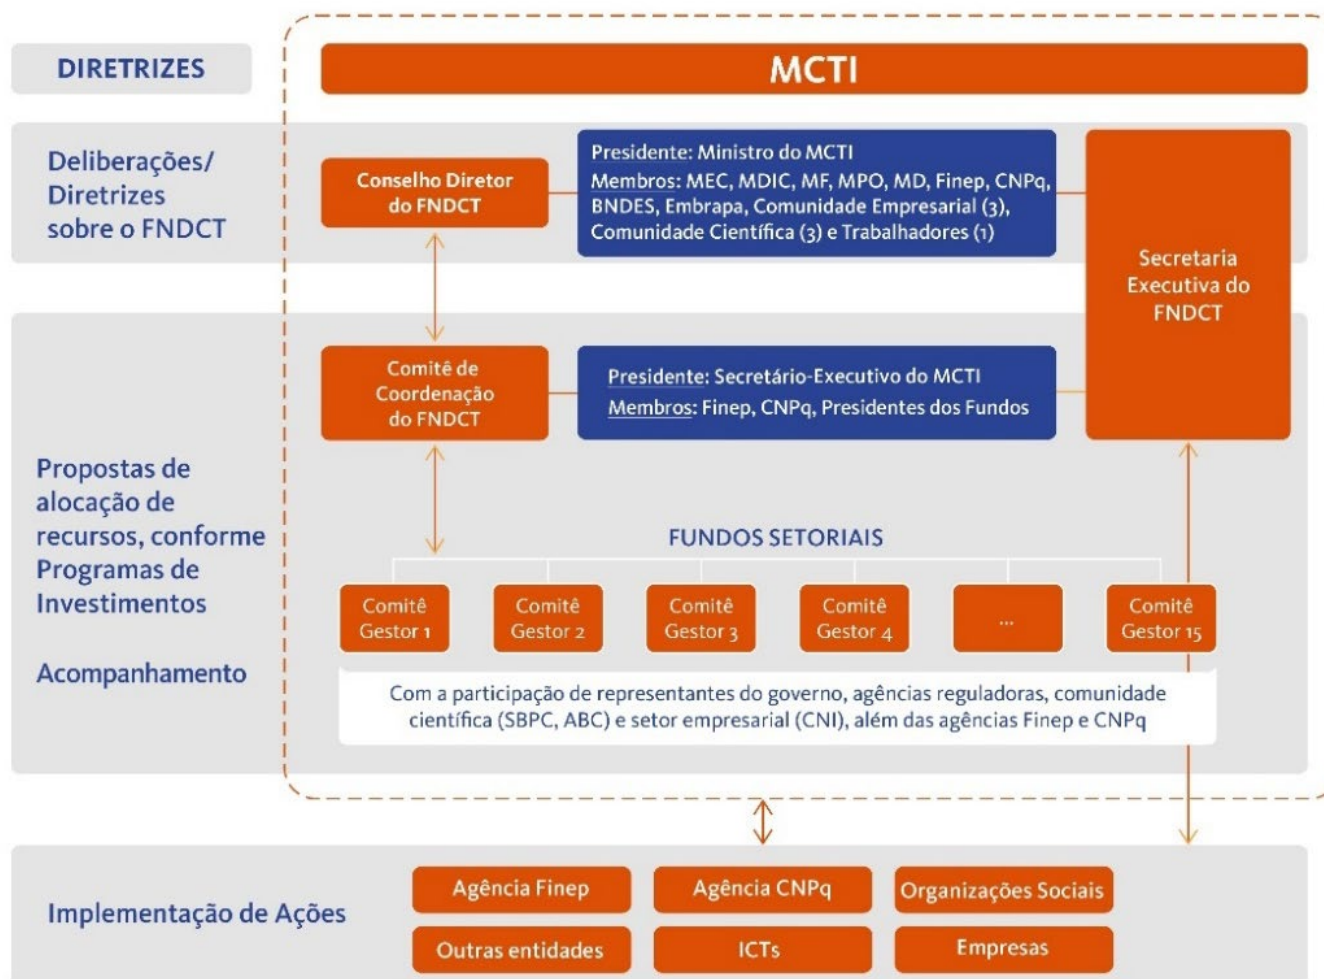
DIRETRIZES

MCTI

Deliberações/ Diretrizes sobre o FNDCT

Conselho Diretor do FNDCT

Presidente: Ministro do MCTI
Membros: MEC, MDIC, MF, MPO, MD, Finep, CNPq, BNDES, Embrapa, Comunidade Empresarial (3), Comunidade Científica (3) e Trabalhadores (1)

Secretaria Executiva do FNDCT

Comitê de Coordenação do FNDCT

Presidente: Secretário-Executivo do MCTI
Membros: Finep, CNPq, Presidentes dos Fundos

Propostas de alocação de recursos, conforme Programas de Investimentos

Acompanhamento

FUNDOS SETORIAIS

Comitê Gestor 1

Comitê Gestor 2

Comitê Gestor 3

Comitê Gestor 4

...

Comitê Gestor 15

Com a participação de representantes do governo, agências reguladoras, comunidade científica (SBPC, ABC) e setor empresarial (CNI), além das agências Finep e CNPq

Implementação de Ações

Agência Finep

Agência CNPq

Organizações Sociais

Outras entidades

ICTs

Empresas